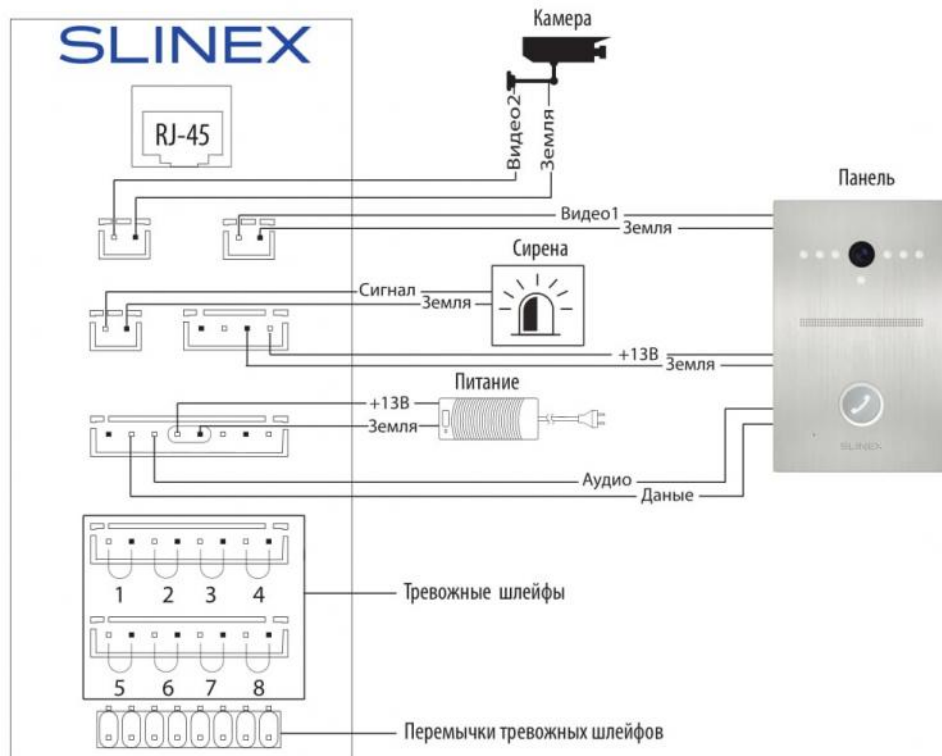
SLINEX

RJ-45

Камера

Видео2

Земля

Панель

Видео1

Земля

Сирена

Сигнал

Земля

+13В

Земля

Питание

+13В

Земля

SLINEX

Аудио

Даные

1 2 3 4

Тревожные шлейфы

5 6 7 8

Перемычки тревожных шлейфов